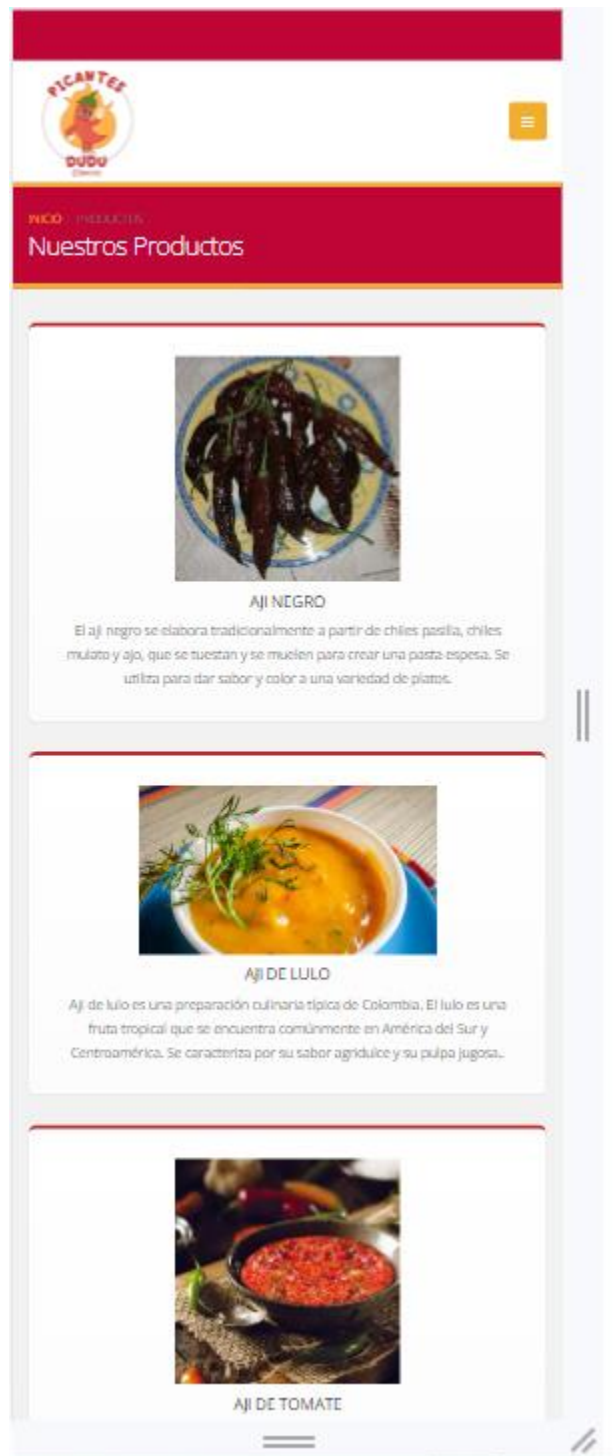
PICANTES DUDU

INICIO / PRODUCTOS

Nuestros Productos

AJI NEGRO

El ají negro se elabora tradicionalmente a partir de chiles pasilla, chiles mulato y ajo, que se tuestan y se muelen para crear una pasta espesa. Se utiliza para dar sabor y color a una variedad de platos.

AJI DE LULO

Ají de lulo es una preparación culinaria típica de Colombia. El lulo es una fruta tropical que se encuentra comúnmente en América del Sur y Centroamérica. Se caracteriza por su sabor agridulce y su pulpa jugosa..

AJI DE TOMATE